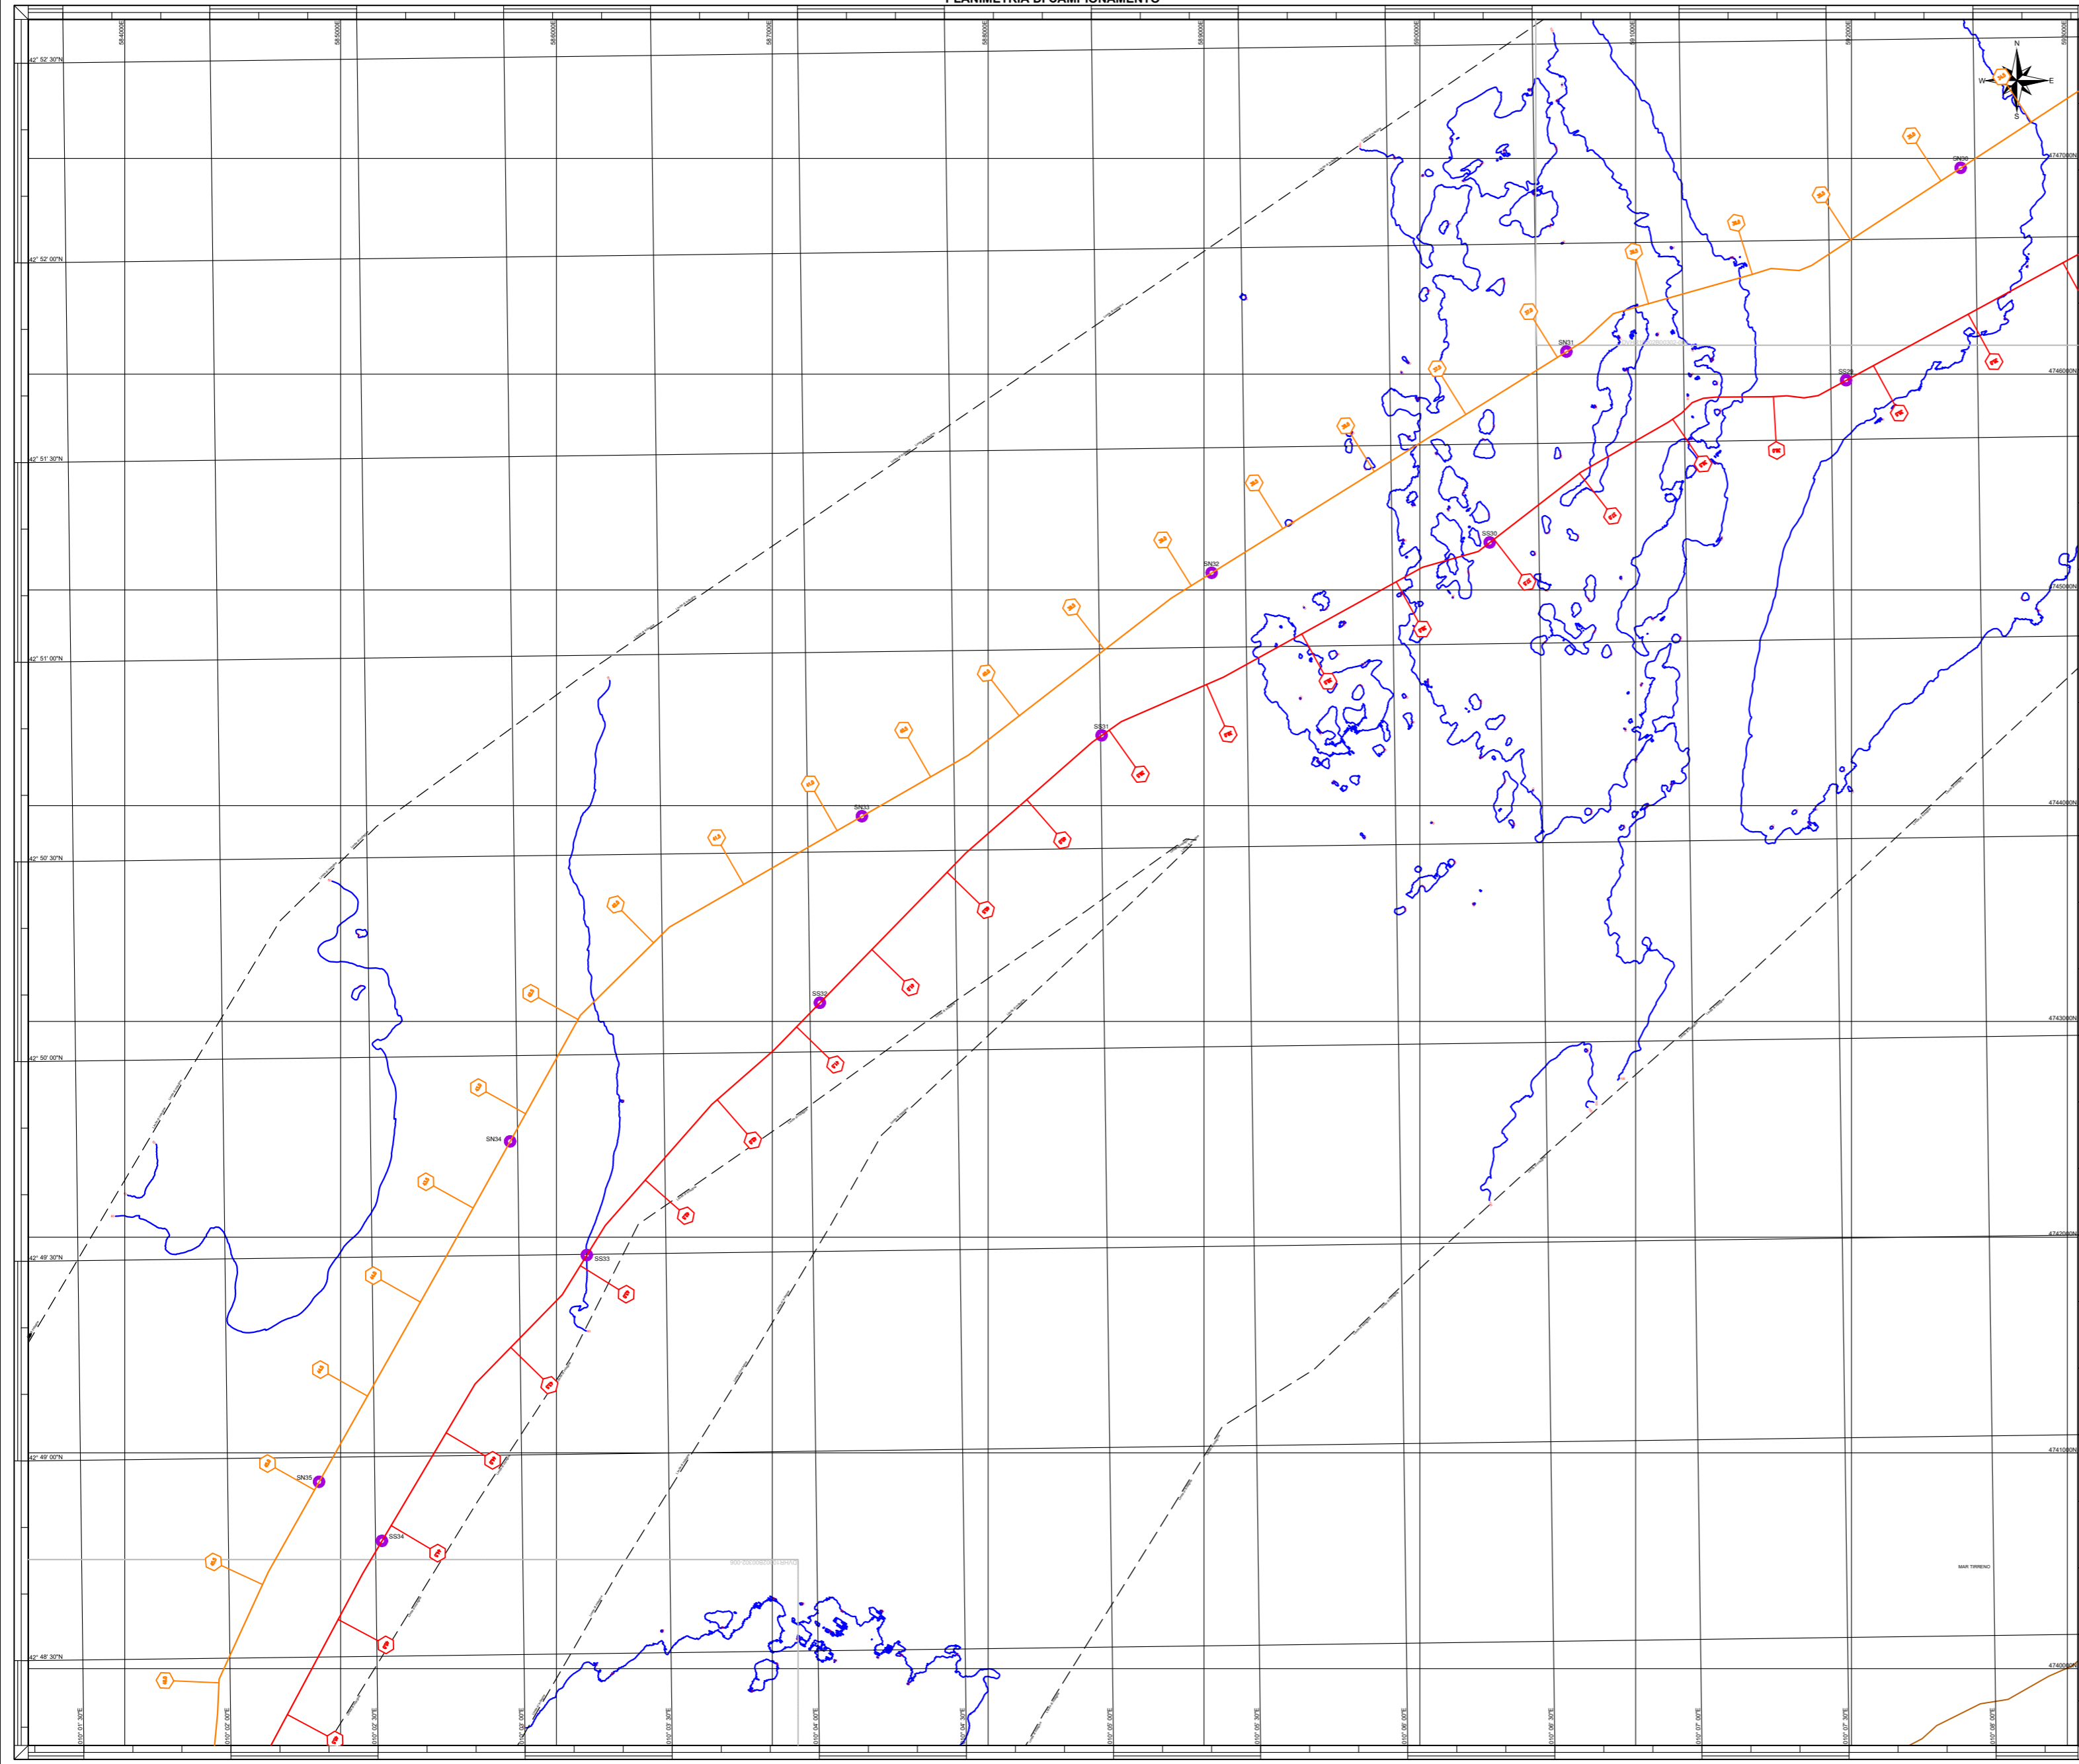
PLANIMETRIA DI CAMPIONAMENTO

584000E
585000E
586000E
587000E
588000E
589000E
590000E
591000E
592000E
593000E

42° 52' 30"N
42° 52' 00"N
42° 51' 30"N
42° 51' 00"N
42° 50' 30"N
42° 50' 00"N
42° 49' 30"N
42° 49' 00"N
42° 48' 30"N

4747000N
4746000N
4745000N
4744000N
4743000N
4742000N
4741000N
4740000N

N
W
E
S

SN30
SN31
SS29
SS30
SN32
SS31
SN33
SS32
SN34
SS33
SN35
SS34

MAR TIRRENO

010° 01' 30"E
010° 02' 00"E
010° 02' 30"E
010° 03' 00"E
010° 03' 30"E
010° 04' 00"E
010° 04' 30"E
010° 05' 00"E
010° 05' 30"E
010° 06' 00"E
010° 06' 30"E
010° 07' 00"E
010° 07' 30"E
010° 08' 00"E